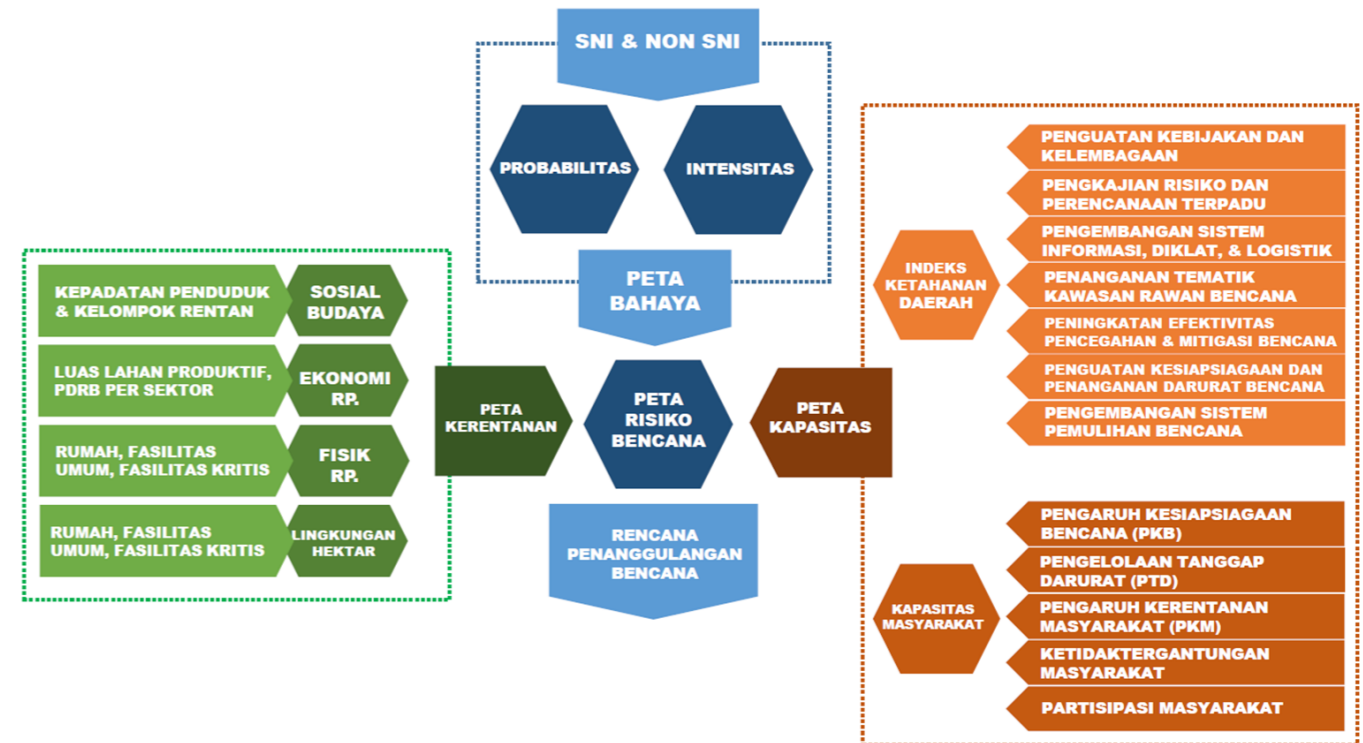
SNI & NON SNI

PROBABILITAS

INTENSITAS

PETA BAHAYA

KEPADATAN PENDUDUK & KELOMPOK RENTAN

SOSIAL BUDAYA

LUAS LAHAN PRODUKTIF, PDRB PER SEKTOR

EKONOMI RP.

RUMAH, FASILITAS UMUM, FASILITAS KRITIS

FISIK RP.

RUMAH, FASILITAS UMUM, FASILITAS KRITIS

LINGKUNGAN HEKTAR

PETA KERENTANAN

PETA RISIKO BENCANA

PETA KAPASITAS

RENCANA PENANGGULANGAN BENCANA

INDEKS KETAHANAN DAERAH

PENGUATAN KEBIJAKAN DAN KELEMBAGAAN

PENGKAJIAN RISIKO DAN PERENCANAAN TERPADU

PENGEMBANGAN SISTEM INFORMASI, DIKLAT, & LOGISTIK

PENANGANAN TEMATIK KAWASAN RAWAN BENCANA

PENINGKATAN EFEKTIVITAS PENCEGAHAN & MITIGASI BENCANA

PENGUATAN KESIAPSIAGAAN DAN PENANGANAN DARURAT BENCANA

PENGEMBANGAN SISTEM PEMULIHAN BENCANA

KAPASITAS MASYARAKAT

PENGARUH KESIAPSIAGAAN BENCANA (PKB)

PENGELOLAAN TANGGAP DARURAT (PTD)

PENGARUH KERENTANAN MASYARAKAT (PKM)

KETIDAKTERGANTUNGAN MASYARAKAT

PARTISIPASI MASYARAKAT